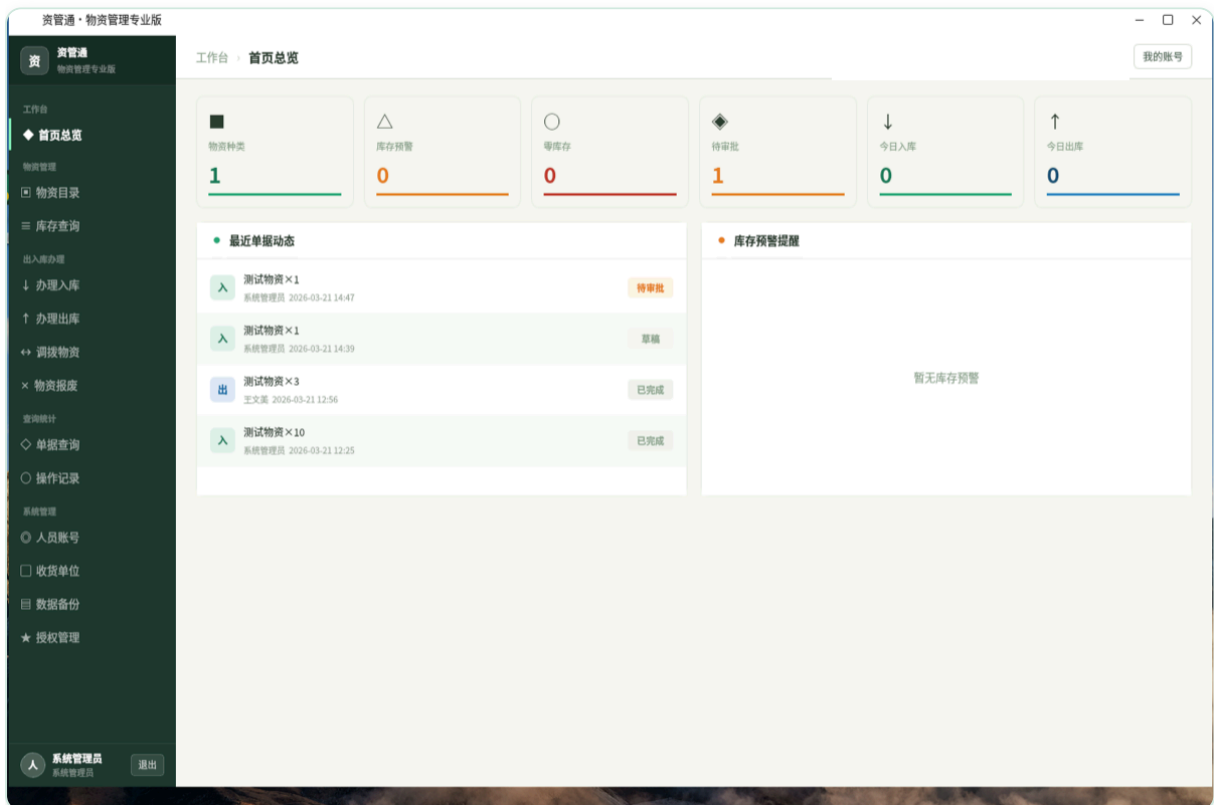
资管通 · 物资管理专业版

资 资管通
物资管理专业版

工作台
◆ 首页总览
物资管理
▣ 物资目录
≡ 库存查询
出入库办理
↓ 办理入库
↑ 办理出库
↔ 调拨物资
× 物资报废
查询统计
◇ 单据查询
○ 操作记录
系统管理
◎ 人员账号
□ 收货单位
⊟ 数据备份
★ 授权管理

人 系统管理员
系统管理员
退出

工作台 › 首页总览
我的账号

■ 物资种类 1
△ 库存预警 0
○ 零库存 0
◈ 待审批 1
↓ 今日入库 0
↑ 今日出库 0

● 最近单据动态

入 测试物资×1
系统管理员 2026-03-21 14:47
待审批

入 测试物资×1
系统管理员 2026-03-21 14:39
草稿

出 测试物资×3
王文英 2026-03-21 12:56
已完成

入 测试物资×10
系统管理员 2026-03-21 12:25
已完成

● 库存预警提醒

暂无库存预警